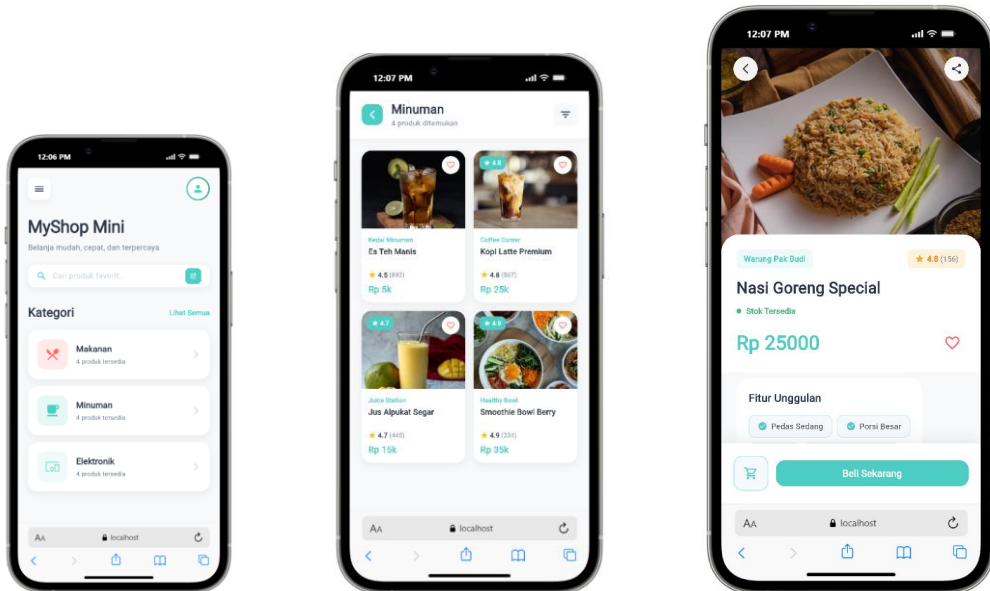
12:06 PM

MyShop Mini

Belanja mudah, cepat, dan terpercaya

Cari produk favorit...

Kategori

Lihat Semua

Makanan
4 produk tersedia

Minuman
4 produk tersedia

Elektronik
4 produk tersedia

AA localhost

12:07 PM

Minuman
4 produk ditemukan

Kedai Minuman
Es Teh Manis
4.5 (893)
Rp 5k

4.8
Coffee Corner
Kopi Latte Premium
4.8 (567)
Rp 25k

4.7
Juice Station
Jus Alpukat Segar
4.7 (445)
Rp 15k

4.9
Healthy Bowl
Smoothie Bowl Berry
4.9 (334)
Rp 35k

AA localhost

12:07 PM

Warung Pak Budi
4.8 (156)

Nasi Goreng Special

Stok Tersedia

Rp 25000

Fitur Unggulan

Pedas Sedang
Porsi Besar

Beli Sekarang

AA localhost